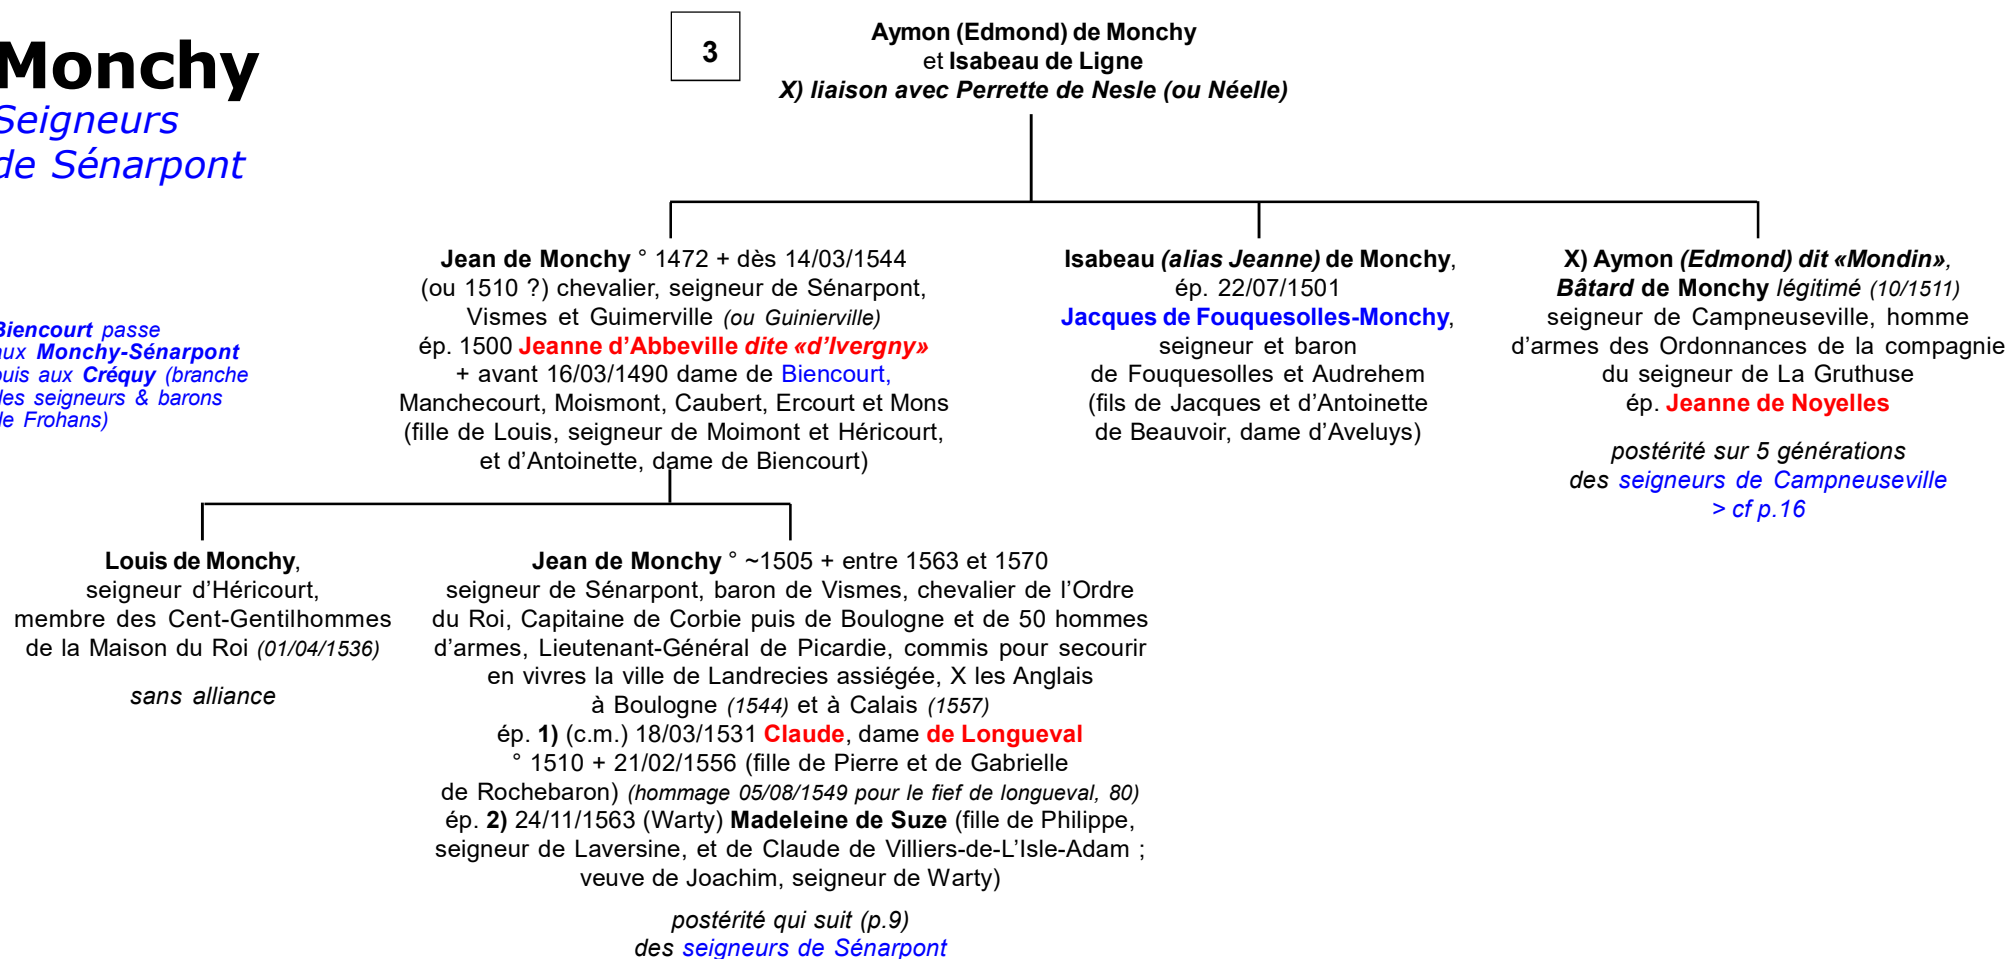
Monchy
Seigneurs
de Sénarpont

3

Aymon (Edmond) de Monchy
et Isabeau de Ligne
X) liaison avec Perrette de Nesle (ou Néelle)

Biencourt passe
aux Monchy-Sénarpont
puis aux Créquy (branche
des seigneurs & barons
de Frohans)

Jean de Monchy ° 1472 + dès 14/03/1544 (ou 1510 ?) chevalier, seigneur de Sénarpont, Vismes et Guimerville (ou Guinierville) ép. 1500 Jeanne d'Abbeville dite «d'Ivergny» + avant 16/03/1490 dame de Biencourt, Manchecourt, Moismont, Caubert, Ercourt et Mons (fille de Louis, seigneur de Moimont et Héricourt, et d'Antoinette, dame de Biencourt)

Isabeau (alias Jeanne) de Monchy, ép. 22/07/1501 Jacques de Fouquesolles-Monchy, seigneur et baron de Fouquesolles et Audrehem (fils de Jacques et d'Antoinette de Beauvoir, dame d'Aveluys)

X) Aymon (Edmond) dit «Mondin», Bâtard de Monchy légitimé (10/1511) seigneur de Campneuseville, homme d'armes des Ordonnances de la compagnie du seigneur de La Gruthuse ép. Jeanne de Noyelles

postérité sur 5 générations des seigneurs de Campneuseville > cf p.16

Louis de Monchy, seigneur d'Héricourt, membre des Cent-Gentilhommes de la Maison du Roi (01/04/1536)

sans alliance

Jean de Monchy ° ~1505 + entre 1563 et 1570 seigneur de Sénarpont, baron de Vismes, chevalier de l'Ordre du Roi, Capitaine de Corbie puis de Boulogne et de 50 hommes d'armes, Lieutenant-Général de Picardie, commis pour secourir en vivres la ville de Landrecies assiégée, X les Anglais à Boulogne (1544) et à Calais (1557)
ép. 1) (c.m.) 18/03/1531 Claude, dame de Longueval ° 1510 + 21/02/1556 (fille de Pierre et de Gabrielle de Rochebaron) (hommage 05/08/1549 pour le fief de longueval, 80)
ép. 2) 24/11/1563 (Warty) Madeleine de Suze (fille de Philippe, seigneur de Laversine, et de Claude de Villiers-de-L'Isle-Adam ; veuve de Joachim, seigneur de Warty)

postérité qui suit (p.9)
des seigneurs de Sénarpont